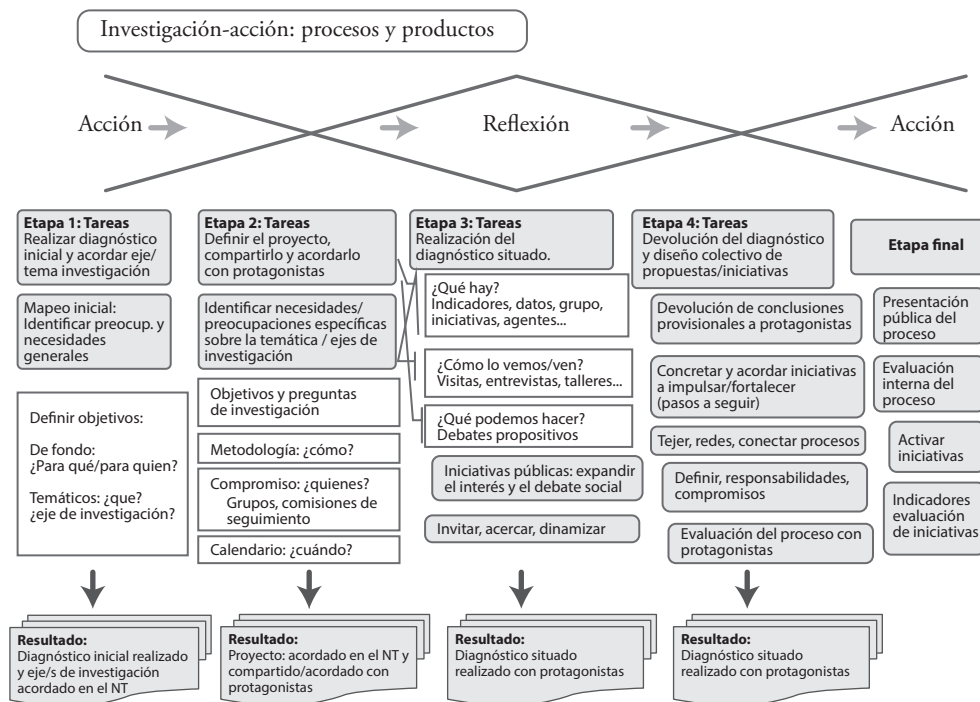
Investigación-acción: procesos y productos

Acción

Reflexión

Acción

**Etapa 1: Tareas**
Realizar diagnóstico inicial y acordar eje/tema investigación

Mapeo inicial: Identificar preocup. y necesidades generales

Definir objetivos:

De fondo: ¿Para qué/para quien?

Temáticos: ¿que? ¿eje de investigación?

**Resultado:**
Diagnóstico inicial realizado y eje/s de investigación acordado en el NT

**Etapa 2: Tareas**
Definir el proyecto, compartirlo y acordarlo con protagonistas

Identificar necesidades/preocupaciones específicas sobre la temática / ejes de investigación

Objetivos y preguntas de investigación

Metodología: ¿cómo?

Compromiso: ¿quienes? Grupos, comisiones de seguimiento

Calendario: ¿cuándo?

**Resultado:**
Proyecto: acordado en el NT y compartido/acordado con protagonistas

**Etapa 3: Tareas**
Realización del diagnóstico situado.

¿Qué hay? Indicadores, datos, grupo, iniciativas, agentes...

¿Cómo lo vemos/ven? Visitas, entrevistas, talleres...

¿Qué podemos hacer? Debates propositivos

Iniciativas públicas: expandir el interés y el debate social

Invitar, acercar, dinamizar

**Resultado:**
Diagnóstico situado realizado con protagonistas

**Etapa 4: Tareas**
Devolución del diagnóstico y diseño colectivo de propuestas/iniciativas

Devolución de conclusiones provisionales a protagonistas

Concretar y acordar iniciativas a impulsar/fortalecer (pasos a seguir)

Tejer, redes, conectar procesos

Definir, responsabilidades, compromisos

Evaluación del proceso con protagonistas

**Resultado:**
Diagnóstico situado realizado con protagonistas

**Etapa final**

Presentación pública del proceso

Evaluación interna del proceso

Activar iniciativas

Indicadores evaluación de iniciativas